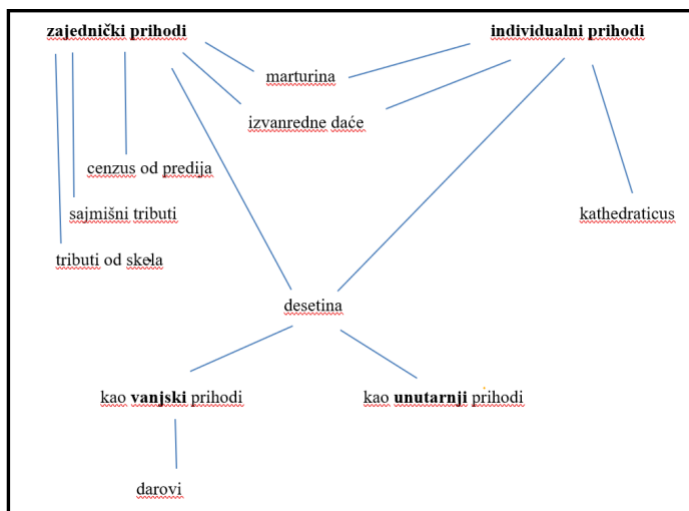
zajednički prihodi

individualni prihodi

marturina

izvanredne daće

cenzus od predija

sajmišni tributi

kathedraticus

tributi od skela

desetina

kao vanjski prihodi

kao unutarnji prihodi

darovi